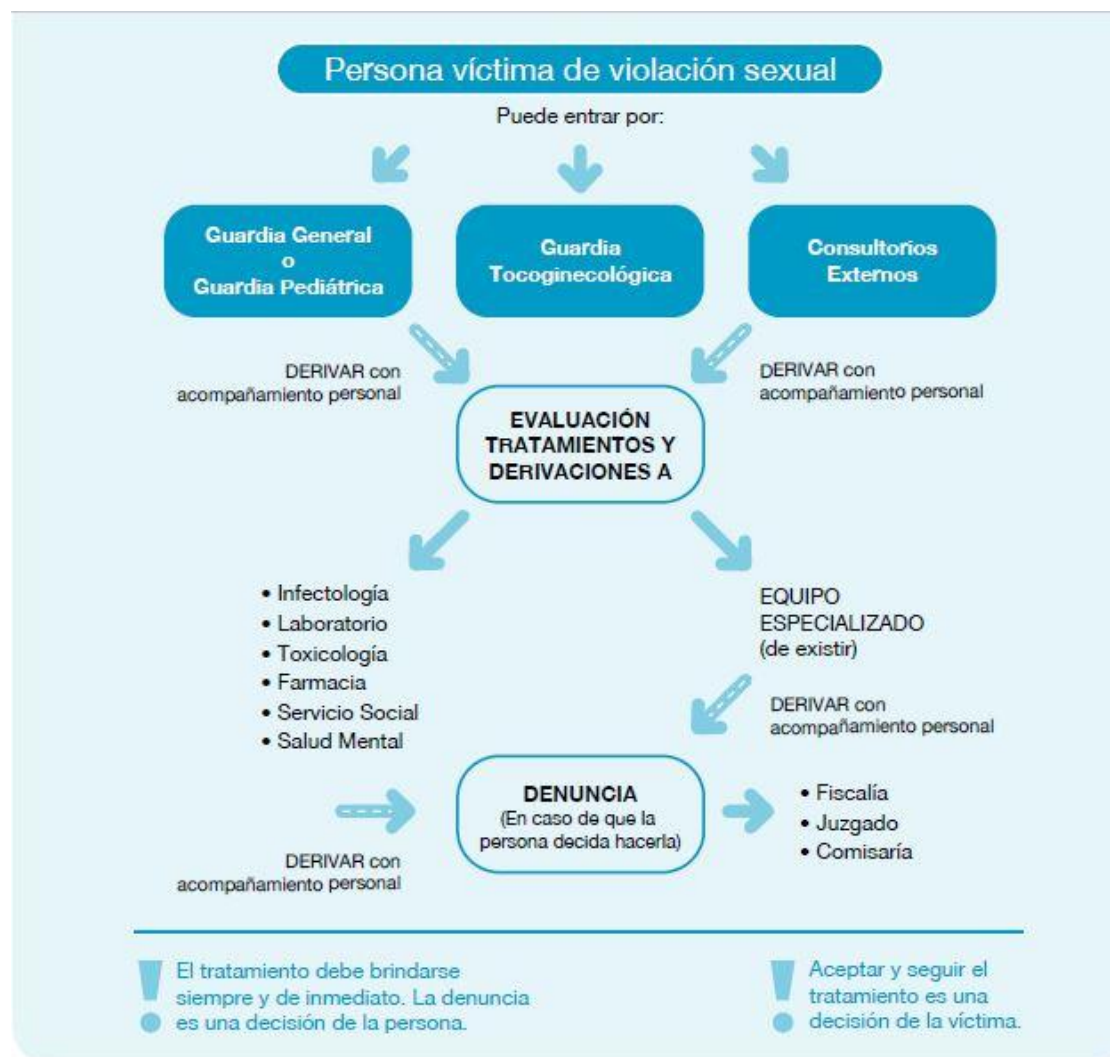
Persona víctima de violación sexual

Puede entrar por:

Guardia General o Guardia Pediátrica

Guardia Tocoginecológica

Consultorios Externos

DERIVAR con acompañamiento personal

DERIVAR con acompañamiento personal

EVALUACIÓN TRATAMIENTOS Y DERIVACIONES A

• Infectología
• Laboratorio
• Toxicología
• Farmacia
• Servicio Social
• Salud Mental

EQUIPO ESPECIALIZADO (de existir)

DERIVAR con acompañamiento personal

DENUNCIA (En caso de que la persona decida hacerla)

• Fiscalía
• Juzgado
• Comisaría

DERIVAR con acompañamiento personal

El tratamiento debe brindarse siempre y de inmediato. La denuncia es una decisión de la persona.

Aceptar y seguir el tratamiento es una decisión de la víctima.